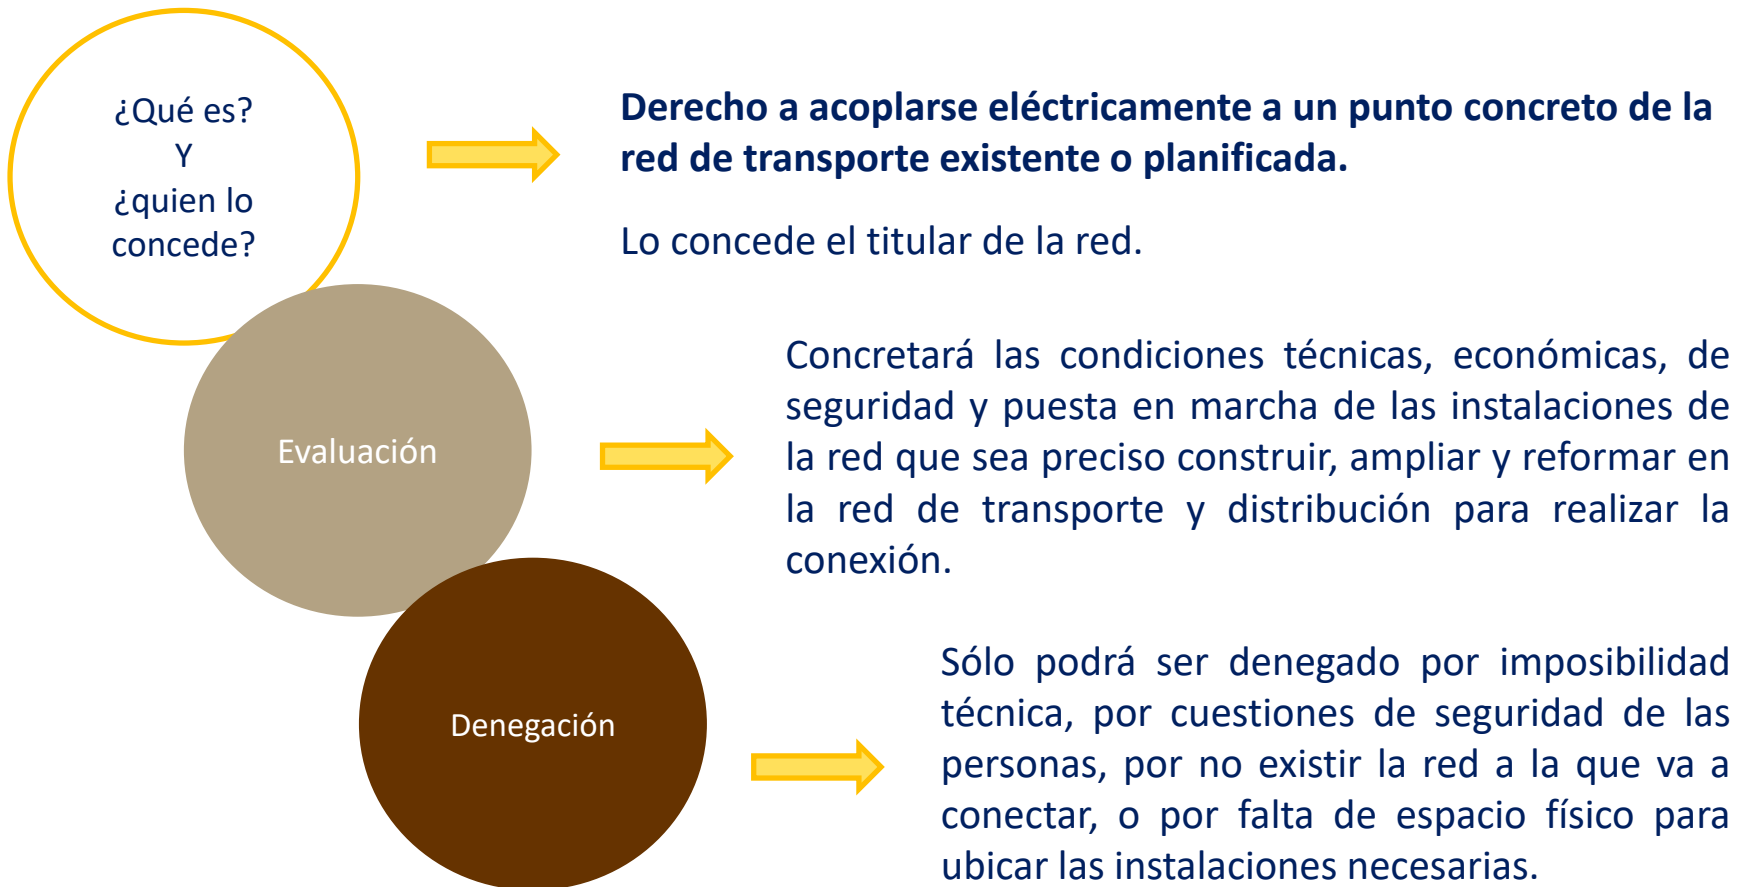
¿Qué es?
Y
¿quien lo concede?

**Derecho a acoplarse eléctricamente a un punto concreto de la red de transporte existente o planificada.**

Lo concede el titular de la red.

Evaluación

Concretará las condiciones técnicas, económicas, de seguridad y puesta en marcha de las instalaciones de la red que sea preciso construir, ampliar y reformar en la red de transporte y distribución para realizar la conexión.

Denegación

Sólo podrá ser denegado por imposibilidad técnica, por cuestiones de seguridad de las personas, por no existir la red a la que va a conectar, o por falta de espacio físico para ubicar las instalaciones necesarias.